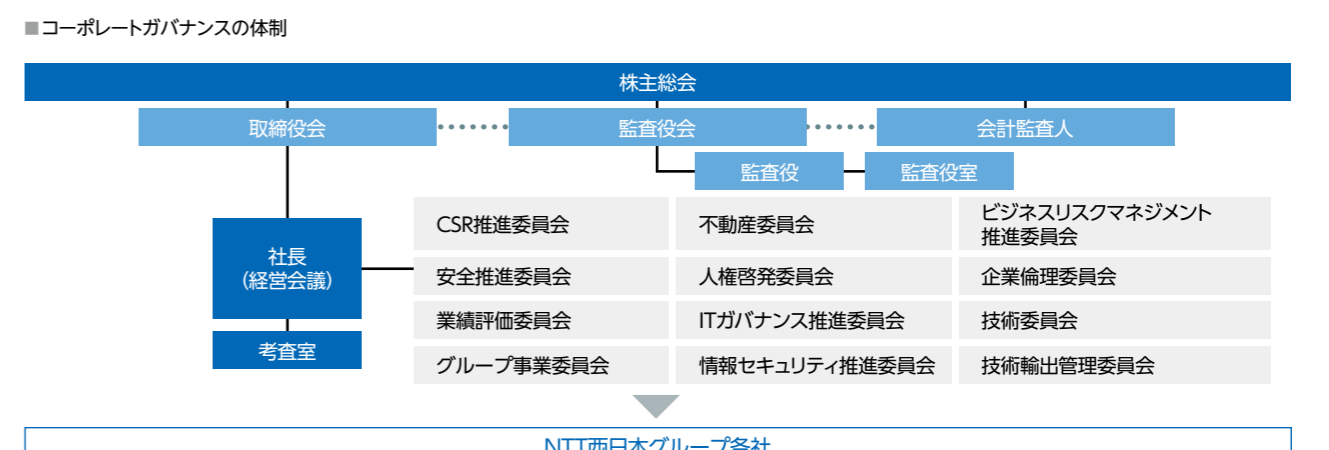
■コーポレートガバナンスの体制

株主総会

取締役会

監査役会

会計監査人

監査役

監査役室

社長
(経営会議)

考査室

| CSR推進委員会 | 不動産委員会 | ビジネスリスクマネジメント推進委員会 |
|---|---|---|
| 安全推進委員会 | 人権啓発委員会 | 企業倫理委員会 |
| 業績評価委員会 | ITガバナンス推進委員会 | 技術委員会 |
| グループ事業委員会 | 情報セキュリティ推進委員会 | 技術輸出管理委員会 |

NTT西日本グループ各社